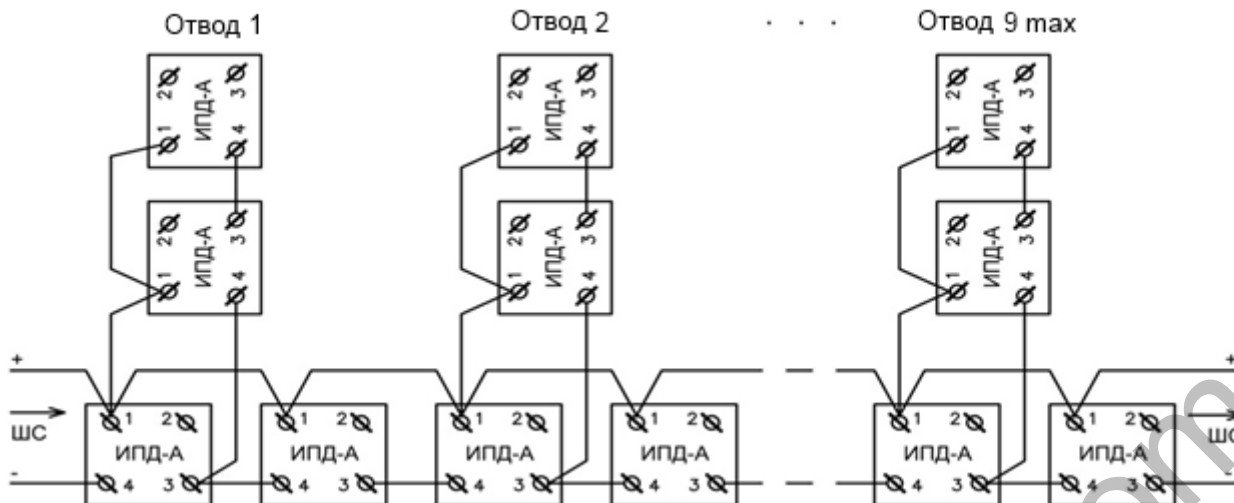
Отвод 1
Отвод 2
. . .
Отвод 9 max

2 3
ИПД-А
1 4

2 3
ИПД-А
1 4

2 3
ИПД-А
1 4

2 3
ИПД-А
1 4

2 3
ИПД-А
1 4

2 3
ИПД-А
1 4

+
ШС
-

1 2
ИПД-А
4 3

1 2
ИПД-А
4 3

1 2
ИПД-А
4 3

1 2
ИПД-А
4 3

1 2
ИПД-А
4 3

1 2
ИПД-А
4 3

+
ШС
-